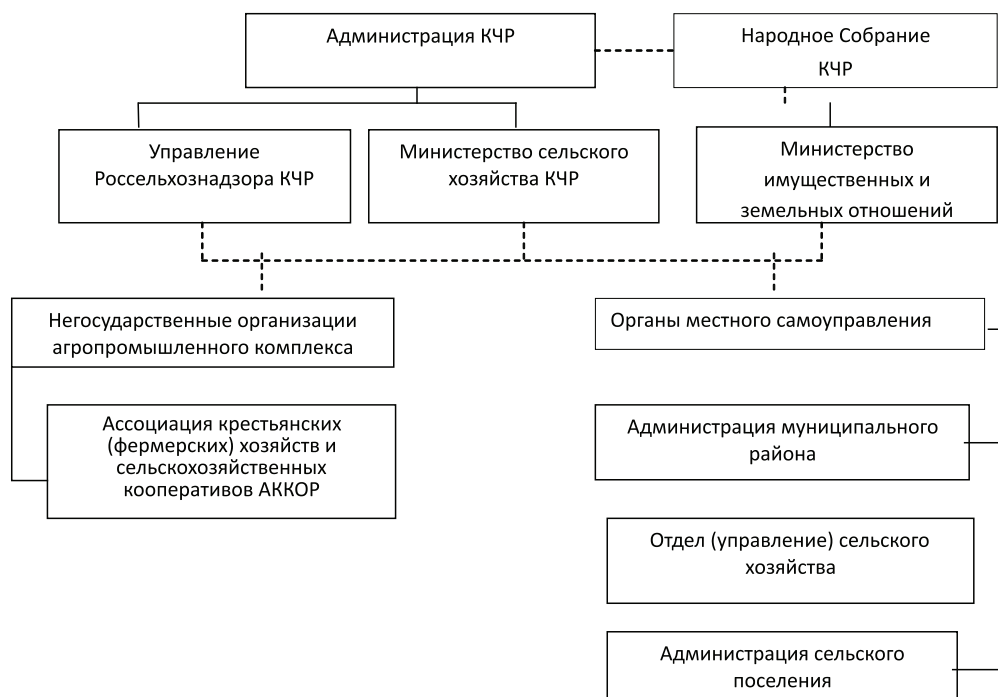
Администрация КЧР

Народное Собрание КЧР

Управление Россельхознадзора КЧР

Министерство сельского хозяйства КЧР

Министерство имущественных и земельных отношений

Негосударственные организации агропромышленного комплекса

Ассоциация крестьянских (фермерских) хозяйств и сельскохозяйственных кооперативов АККОР

Органы местного самоуправления

Администрация муниципального района

Отдел (управление) сельского хозяйства

Администрация сельского поселения